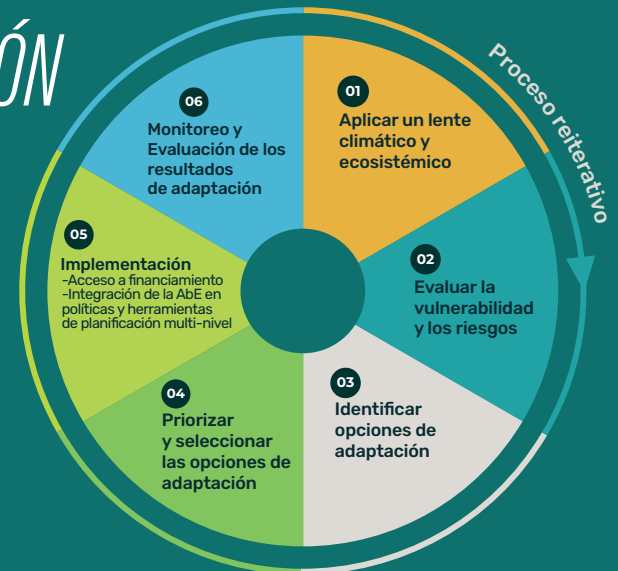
ÓN

Proceso reiterativo

01
Aplicar un lente climático y ecosistémico

02
Evaluar la vulnerabilidad y los riesgos

03
Identificar opciones de adaptación

04
Priorizar y seleccionar las opciones de adaptación

05
Implementación
-Acceso a financiamiento
-Integración de la AbE en políticas y herramientas de planificación multi-nivel

06
Monitoreo y Evaluación de los resultados de adaptación